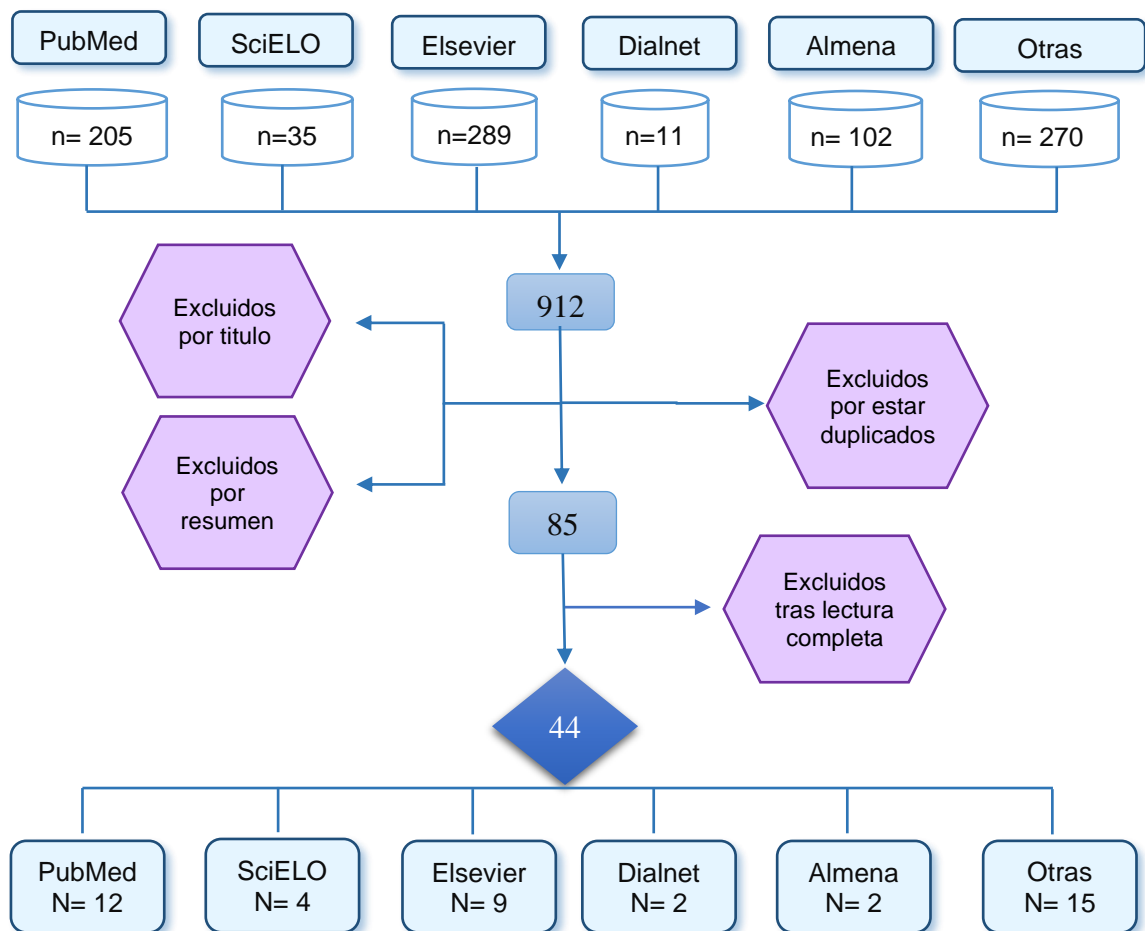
PubMed

SciELO

Elsevier

Dialnet

Almena

Otras

n= 205

n=35

n=289

n=11

n= 102

n= 270

912

Excluidos por titulo

Excluidos por estar duplicados

Excluidos por resumen

85

Excluidos tras lectura completa

44

PubMed N= 12

SciELO N= 4

Elsevier N= 9

Dialnet N= 2

Almena N= 2

Otras N= 15